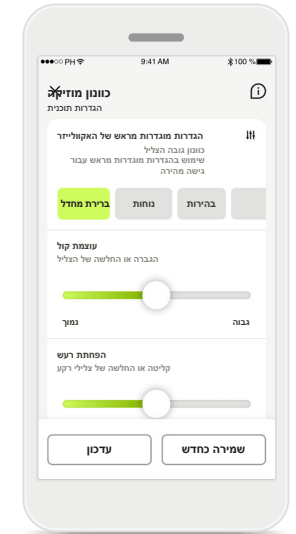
●●●○○ PH 9:41 AM 100 %

כוונון מוזיקה
הגדרות תוכנית

הגדרות מוגדרות מראש של האקולייזר
כוונון גובה הצליל
שימוש בהגדרות מוגדרות מראש עבור גישה מהירה

ברירת מחדל
נוחות
בהירות

עוצמת קול
הגברה או החלשה של הצליל

נמוך
גבוה

הפחתת רעש
קליטה או החלשה של צלילי רקע

עדכון
שמירה כחדש